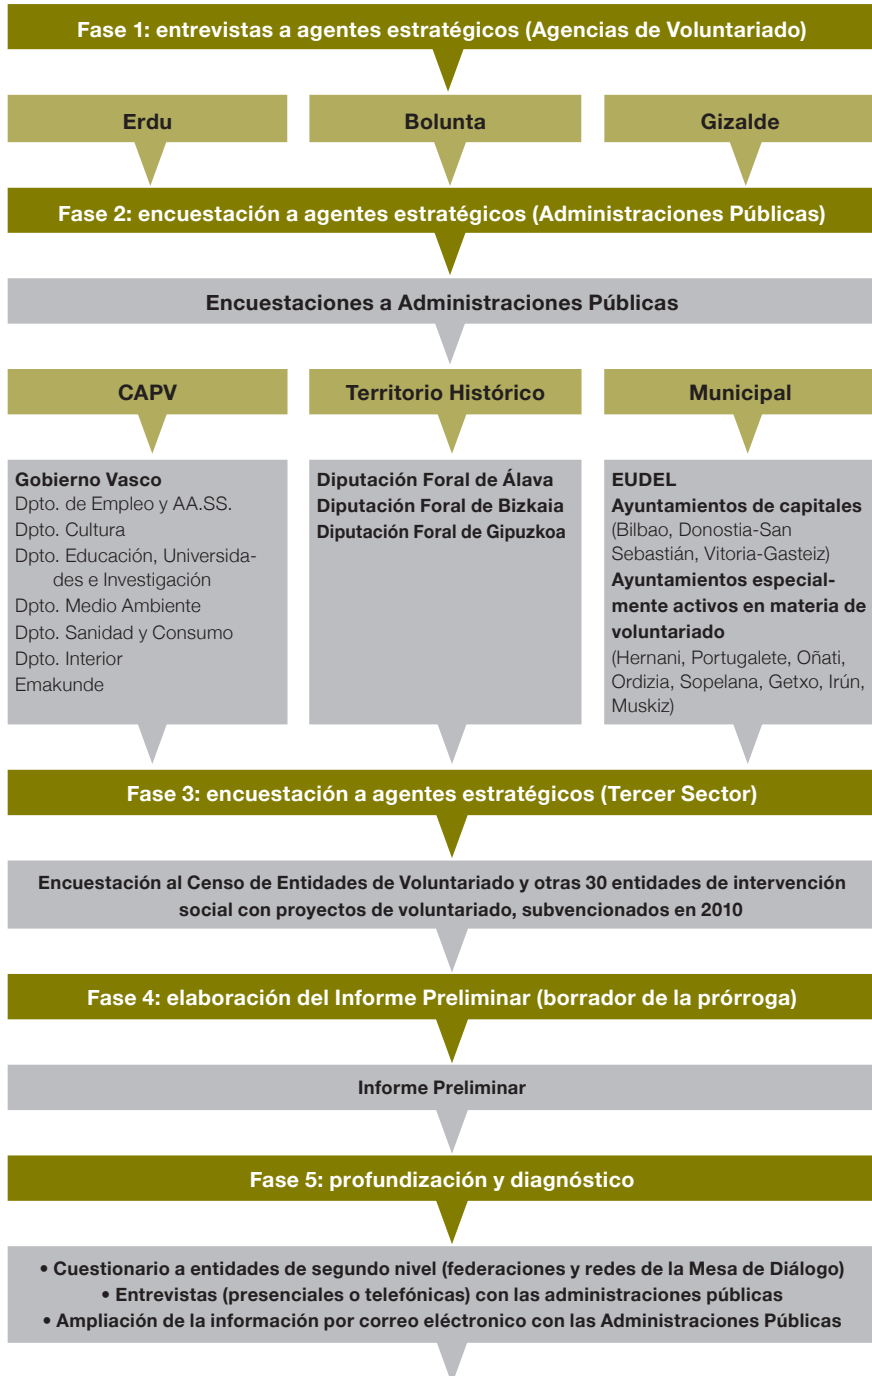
Fase 1: entrevistas a agentes estratégicos (Agencias de Voluntariado)

Erdu

Bolunta

Gizalde

Fase 2: encuestación a agentes estratégicos (Administraciones Públicas)

Encuestaciones a Administraciones Públicas

CAPV

Territorio Histórico

Municipal

Gobierno Vasco
Dpto. de Empleo y AA.SS.
Dpto. Cultura
Dpto. Educación, Universidades e Investigación
Dpto. Medio Ambiente
Dpto. Sanidad y Consumo
Dpto. Interior
Emakunde

Diputación Foral de Álava
Diputación Foral de Bizkaia
Diputación Foral de Gipuzkoa

EUDEL
Ayuntamientos de capitales (Bilbao, Donostia-San Sebastián, Vitoria-Gasteiz)
Ayuntamientos especialmente activos en materia de voluntariado (Hernani, Portugalete, Oñati, Ordizia, Sopelana, Getxo, Irún, Muskiz)

Fase 3: encuestación a agentes estratégicos (Tercer Sector)

Encuestación al Censo de Entidades de Voluntariado y otras 30 entidades de intervención social con proyectos de voluntariado, subvencionados en 2010

Fase 4: elaboración del Informe Preliminar (borrador de la prórroga)

Informe Preliminar

Fase 5: profundización y diagnóstico

• Cuestionario a entidades de segundo nivel (federaciones y redes de la Mesa de Diálogo)
• Entrevistas (presenciales o telefónicas) con las administraciones públicas
• Ampliación de la información por correo eléctronico con las Administraciones Públicas